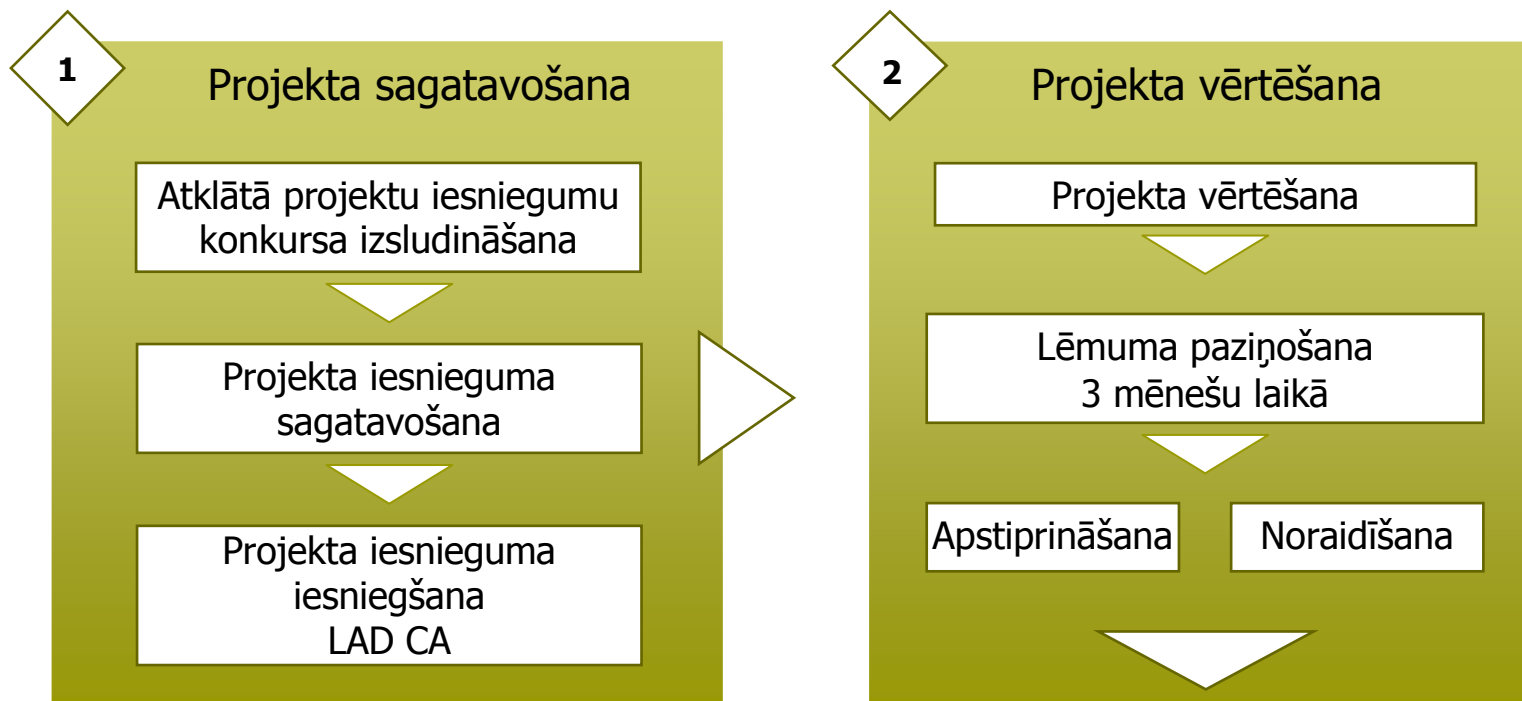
1

Projekta sagatavošana

Atklātā projektu iesniegumu konkursa izsludināšana

Projekta iesnieguma sagatavošana

Projekta iesnieguma iesniegšana
LAD CA

2

Projekta vērtēšana

Projekta vērtēšana

Lēmuma paziņošana
3 mēnešu laikā

Apstiprināšana

Noraidīšana